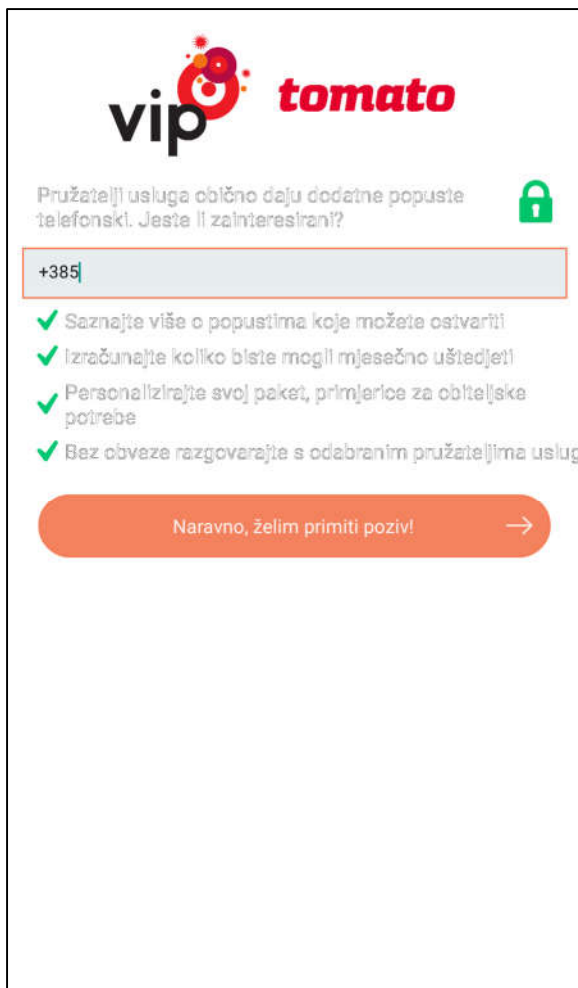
vip tomato

Pružatelji usluga obično daju dodatne popuste telefonski. Jeste li zainteresirani?

+385

Saznajte više o popustima koje možete ostvariti

Izračunajte koliko biste mogli mjesečno uštedjeti

Personalizirajte svoj paket, primjerice za obiteljske potrebe

Bez obveze razgovarajte s odabranim pružateljima uslug

Naravno, želim primiti poziv!